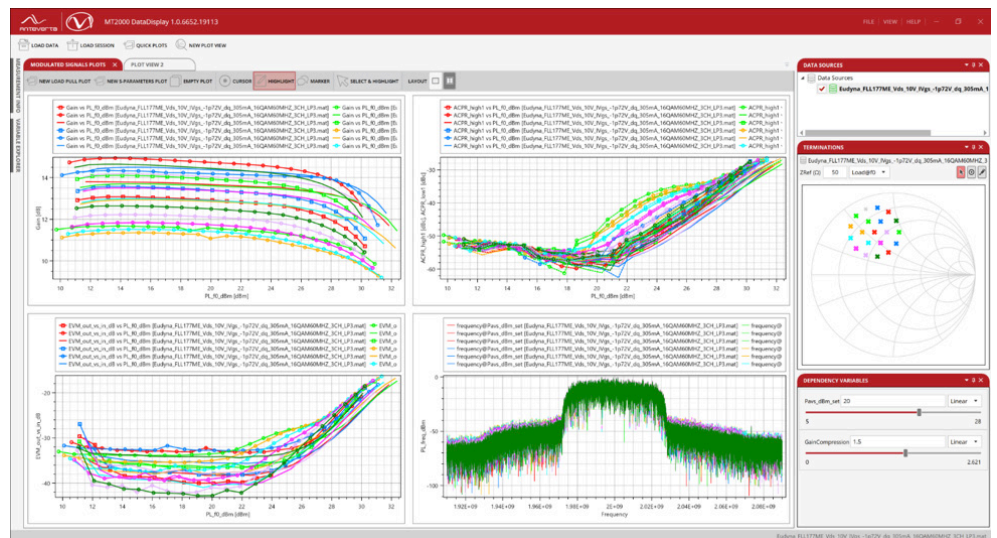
MT2000 DataDisplay 1.0.6652.19113

FILE | VIEW | HELP

LOAD DATA   LOAD SESSION   QUICK PLOTS   NEW PLOT VIEW

MODULATED SIGNALS PLOTS   PLOT VIEW 2

NEW LOAD PULL PLOT   NEW S-PARAMETERS PLOT   EMPTY PLOT   CURSOR   HIGHLIGHT   MARKER   SELECT & HIGHLIGHT   LAYOUT

MEASUREMENT INFO   VARIABLE EXPLORER

Gain vs PL_f0_dBm [Eudyna_FLL177ME_Vds_10V_(Vgs_-1p72V_dq_305mA_16QAM60MHZ_3CH_LP3.mat]
Gain vs PL_f0_dBm [Eudyna_FLL177ME_Vds_10V_(Vgs_-1p72V_dq_305mA_16QAM60MHZ_3CH_LP3.mat]
Gain vs PL_f0_dBm [Eudyna_FLL177ME_Vds_10V_(Vgs_-1p72V_dq_305mA_16QAM60MHZ_3CH_LP3.mat]
Gain vs PL_f0_dBm [Eudyna_FLL177ME_Vds_10V_(Vgs_-1p72V_dq_305mA_16QAM60MHZ_3CH_LP3.mat]
Gain vs PL_f0_dBm [Eudyna_FLL177ME_Vds_10V_(Vgs_-1p72V_dq_305mA_16QAM60MHZ_3CH_LP3.mat]
Gain vs PL_f0_dBm [Eudyna_FLL177ME_Vds_10V_(Vgs_-1p72V_dq_305mA_16QAM60MHZ_3CH_LP3.mat]
Gain vs PL_f0_dBm [Eu
Gain vs PL_f0_dBm [Eu
Gain vs PL_f0_dBm [Eu
Gain vs PL_f0_dBm [Eu
Gain vs PL_f0_dBm [Eu
Gain vs PL_f0_dBm [Eu

Gain [dB]
14
12
10
10 12 14 16 18 20 22 24 26 28 30 32
PL_f0_dBm [dBm]

ACPR_high1 vs PL_f0_dBm [Eudyna_FLL177ME_Vds_10V_(Vgs_-1p72V_dq_305mA_16QAM60MHZ_3CH_LP3.mat]
ACPR_high1 vs PL_f0_dBm [Eudyna_FLL177ME_Vds_10V_(Vgs_-1p72V_dq_305mA_16QAM60MHZ_3CH_LP3.mat]
ACPR_high1 vs PL_f0_dBm [Eudyna_FLL177ME_Vds_10V_(Vgs_-1p72V_dq_305mA_16QAM60MHZ_3CH_LP3.mat]
ACPR_high1 vs PL_f0_dBm [Eudyna_FLL177ME_Vds_10V_(Vgs_-1p72V_dq_305mA_16QAM60MHZ_3CH_LP3.mat]
ACPR_high1 vs PL_f0_dBm [Eudyna_FLL177ME_Vds_10V_(Vgs_-1p72V_dq_305mA_16QAM60MHZ_3CH_LP3.mat]
ACPR_high1 vs PL_f0_dBm [Eudyna_FLL177ME_Vds_10V_(Vgs_-1p72V_dq_305mA_16QAM60MHZ_3CH_LP3.mat]
ACPR_high1
ACPR_high1
ACPR_high1
ACPR_high1
ACPR_high1
ACPR_high1

ACPR_high1 [dBc], ACPR_low1 [dBc]
-30
-40
-50
10 12 14 16 18 20 22 24 26 28 30
PL_f0_dBm [dBm]

EVM_out_vs_in_dB vs PL_f0_dBm [Eudyna_FLL177ME_Vds_10V_(Vgs_-1p72V_dq_305mA_16QAM60MHZ_3CH_LP3.mat]
EVM_out_vs_in_dB vs PL_f0_dBm [Eudyna_FLL177ME_Vds_10V_(Vgs_-1p72V_dq_305mA_16QAM60MHZ_3CH_LP3.mat]
EVM_out_vs_in_dB vs PL_f0_dBm [Eudyna_FLL177ME_Vds_10V_(Vgs_-1p72V_dq_305mA_16QAM60MHZ_3CH_LP3.mat]
EVM_out_vs_in_dB vs PL_f0_dBm [Eudyna_FLL177ME_Vds_10V_(Vgs_-1p72V_dq_305mA_16QAM60MHZ_3CH_LP3.mat]
EVM_out_vs_in_dB vs PL_f0_dBm [Eudyna_FLL177ME_Vds_10V_(Vgs_-1p72V_dq_305mA_16QAM60MHZ_3CH_LP3.mat]
EVM_out_vs_in_dB vs PL_f0_dBm [Eudyna_FLL177ME_Vds_10V_(Vgs_-1p72V_dq_305mA_16QAM60MHZ_3CH_LP3.mat]
EVM_o
EVM_o
EVM_o
EVM_o
EVM_o
EVM_o

EVM_out_vs_in_dB
-20
-30
-40
10 12 14 16 18 20 22 24 26 28 30
PL_f0_dBm [dBm]

frequency@Pavs_dBm_set [Eudyna_FLL177ME_Vds_10V_(Vgs_-1p72V_dq_305mA_16QAM60MHZ_3CH_LP3.mat]
frequency@Pavs_dBm_set [Eudyna_FLL177ME_Vds_10V_(Vgs_-1p72V_dq_305mA_16QAM60MHZ_3CH_LP3.mat]
frequency@Pavs_dBm_set [Eudyna_FLL177ME_Vds_10V_(Vgs_-1p72V_dq_305mA_16QAM60MHZ_3CH_LP3.mat]
frequency@Pavs_dBm_set [Eudyna_FLL177ME_Vds_10V_(Vgs_-1p72V_dq_305mA_16QAM60MHZ_3CH_LP3.mat]
frequency@Pavs_dBm_set [Eudyna_FLL177ME_Vds_10V_(Vgs_-1p72V_dq_305mA_16QAM60MHZ_3CH_LP3.mat]
frequency@Pavs_dBm_set [Eudyna_FLL177ME_Vds_10V_(Vgs_-1p72V_dq_305mA_16QAM60MHZ_3CH_LP3.mat]
frequency@
frequency@
frequency@
frequency@
frequency@
frequency@

PL_freq_dBm
0
-50
-100
1.92E+09 1.94E+09 1.96E+09 1.98E+09 2E+09 2.02E+09 2.04E+09 2.06E+09 2.08E+09
Frequency

DATA SOURCES
Data Sources
Eudyna_FLL177ME_Vds_10V_(Vgs_-1p72V_dq_305mA_16QAM60MHZ_LP3

TERMINATIONS
Eudyna_FLL177ME_Vds_10V_(Vgs_-1p72V_dq_305mA_16QAM60MHZ_3
Zref (Ω) 50 Load@f0

DEPENDENCY VARIABLES
Pavs_dBm_set 20 Linear
5 28
GainCompression 1.5 Linear
0 2.621

Eudyna_FLL177ME_Vds_10V_(Vgs_-1p72V_dq_305mA_16QAM60MHZ_3CH_LP3.mat